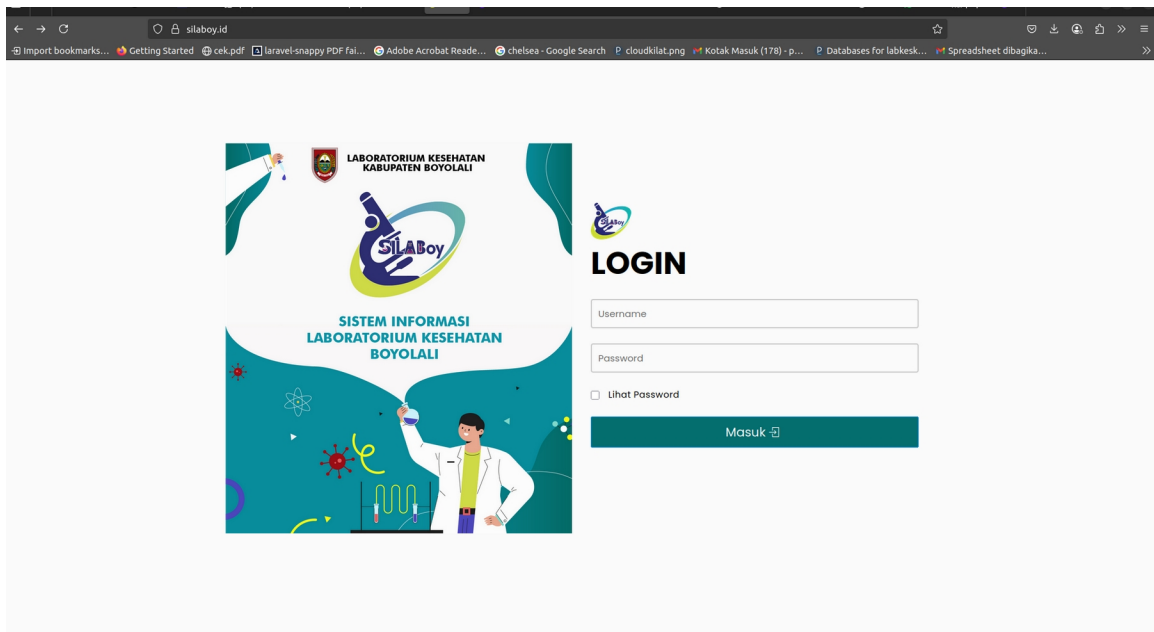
silaboy.id

Import bookmarks... Getting Started cek.pdf laravel-snappy PDF fai... Adobe Acrobat Reade... chelsea - Google Search cloudkilat.png Kotak Masuk (178) - p... Databases for labkesk... Spreadsheet dibagika...

LABORATORIUM KESEHATAN
KABUPATEN BOYOLALI

SILABoy

SISTEM INFORMASI
LABORATORIUM KESEHATAN
BOYOLALI

SILABoy

LOGIN

Username

Password

Lihat Password

Masuk